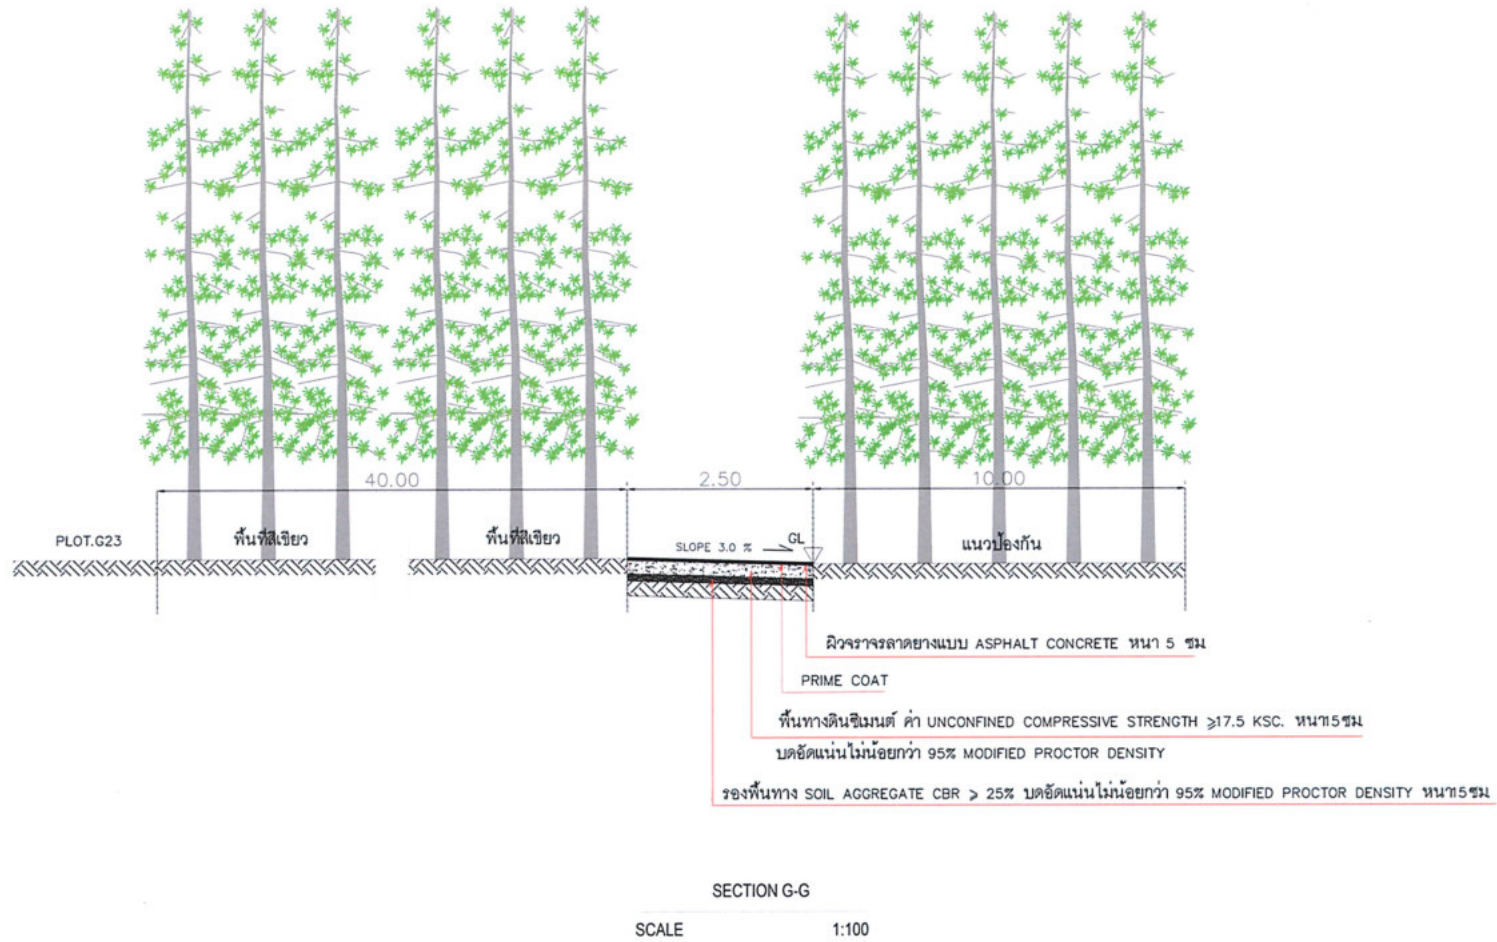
40.00

2.50

10.00

PLOT.G23

พื้นที่สีเขียว

พื้นที่สีเขียว

SLOPE 3.0 %

GL

แนวป้องกัน

ผิวจราจรลาดยางแบบ ASPHALT CONCRETE หนา 5 ซม

PRIME COAT

พื้นทางดินซีเมนต์ ค่า UNCONFINED COMPRESSIVE STRENGTH $\geq$17.5 KSC. หนา15ซม
บดอัดแน่นไม่น้อยกว่า 95% MODIFIED PROCTOR DENSITY

รองพื้นทาง SOIL AGGREGATE CBR $>$ 25% บดอัดแน่นไม่น้อยกว่า 95% MODIFIED PROCTOR DENSITY หนา15ซม

SECTION G-G

SCALE 1:100